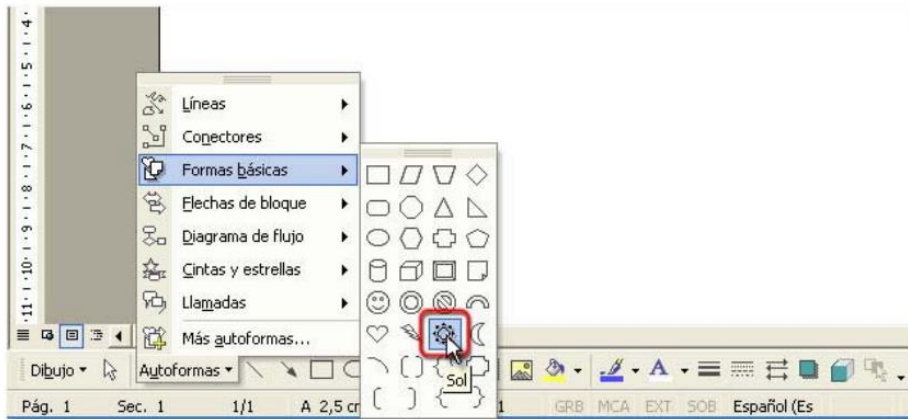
4 · 1 · 5 · 1 · 6 · 1 · 7 · 1 · 8 · 1 · 9 · 1 · 10 · 1 · 11 · 1

Líneas
Conectores
Formas básicas
Flechas de bloque
Diagrama de flujo
Cintas y estrellas
Llamadas
Más autoformas...

Sol

Dibujo ▾ Autoformas ▾

Pág. 1 Sec. 1 1/1 A 2,5 cm 1 GRB MCA EXT SOB Español (Es